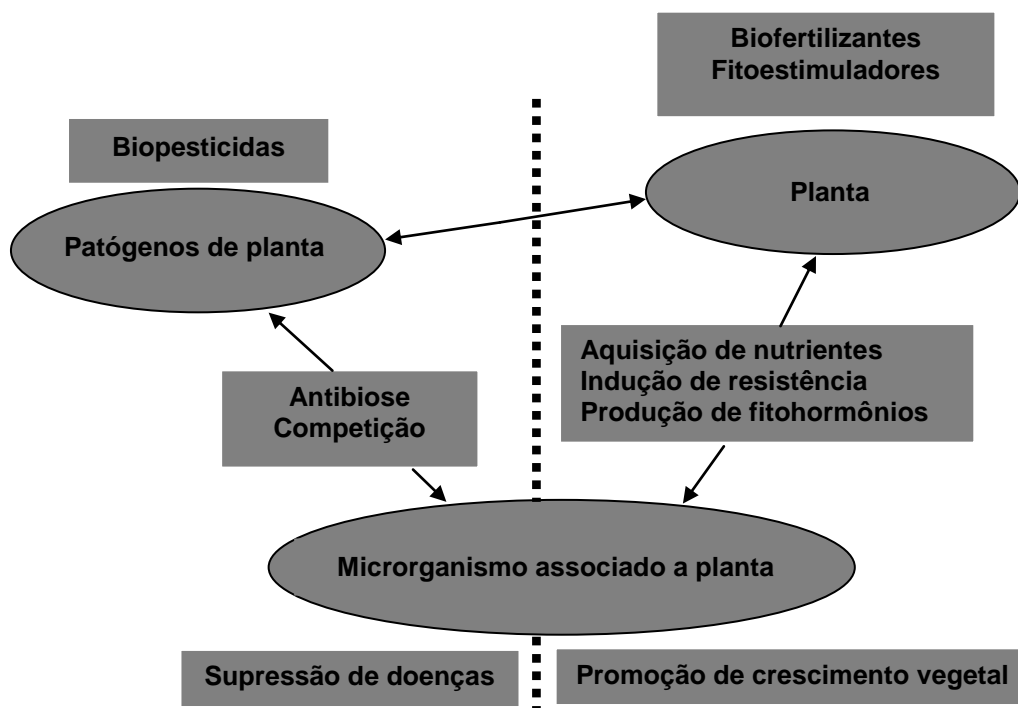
Biofertilizantes
Fitoestimuladores

Biopesticidas

Planta

Patógenos de planta

Aquisição de nutrientes
Indução de resistência
Produção de fitohormônios

Antibiose
Competição

Microrganismo associado a planta

Supressão de doenças

Promoção de crescimento vegetal